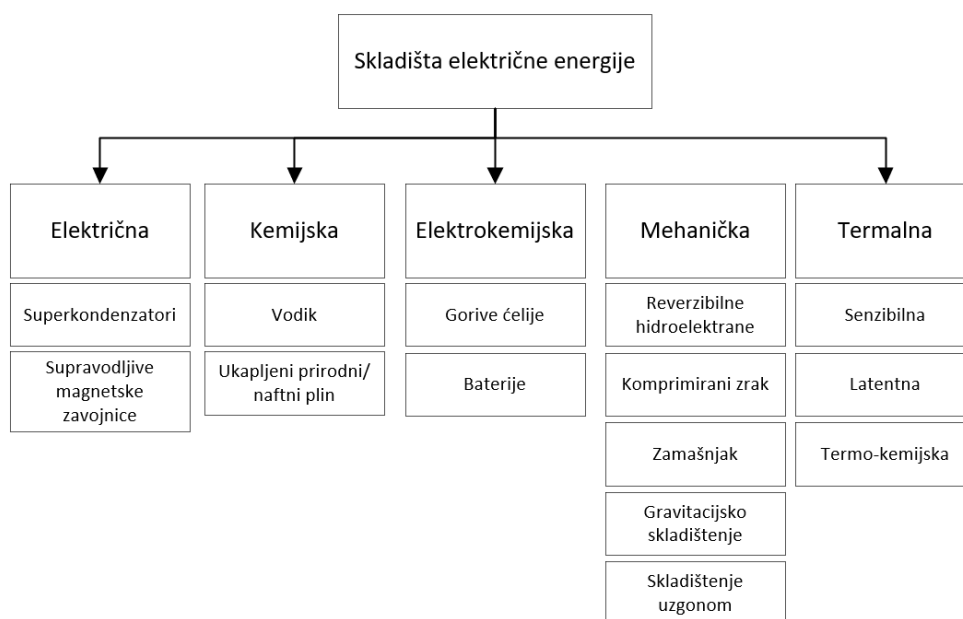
Skladišta električne energije

Električna

Superkondenzatori

Supravodljive magnetske zavojnice

Kemijska

Vodik

Ukapljeni prirodni/ naftni plin

Elektrokemijska

Gorive ćelije

Baterije

Mehanička

Reverzibilne hidroelektrane

Komprimirani zrak

Zamašnjak

Gravitacijsko skladištenje

Skladištenje uzgonom

Termalna

Senzibilna

Latentna

Termo-kemijska